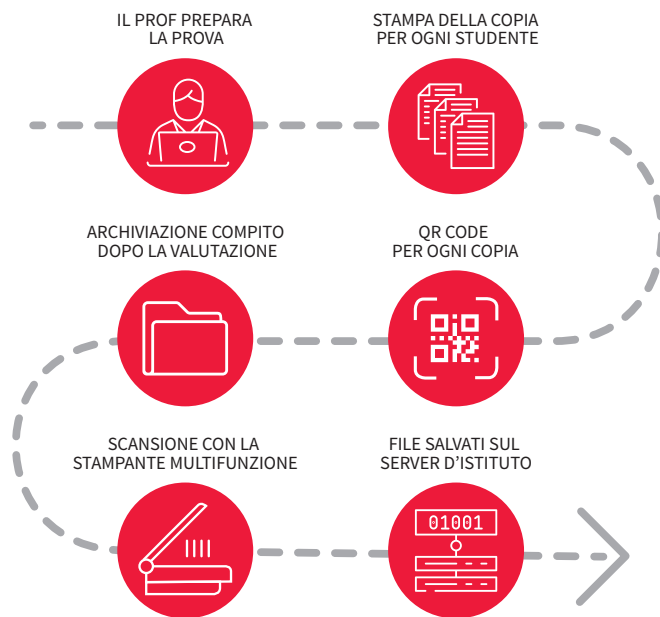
IL PROF PREPARA LA PROVA

STAMPA DELLA COPIA PER OGNI STUDENTE

ARCHIVIAZIONE COMPITO DOPO LA VALUTAZIONE

QR CODE PER OGNI COPIA

SCANSIONE CON LA STAMPANTE MULTIFUNZIONE

FILE SALVATI SUL SERVER D'ISTITUTO

01001